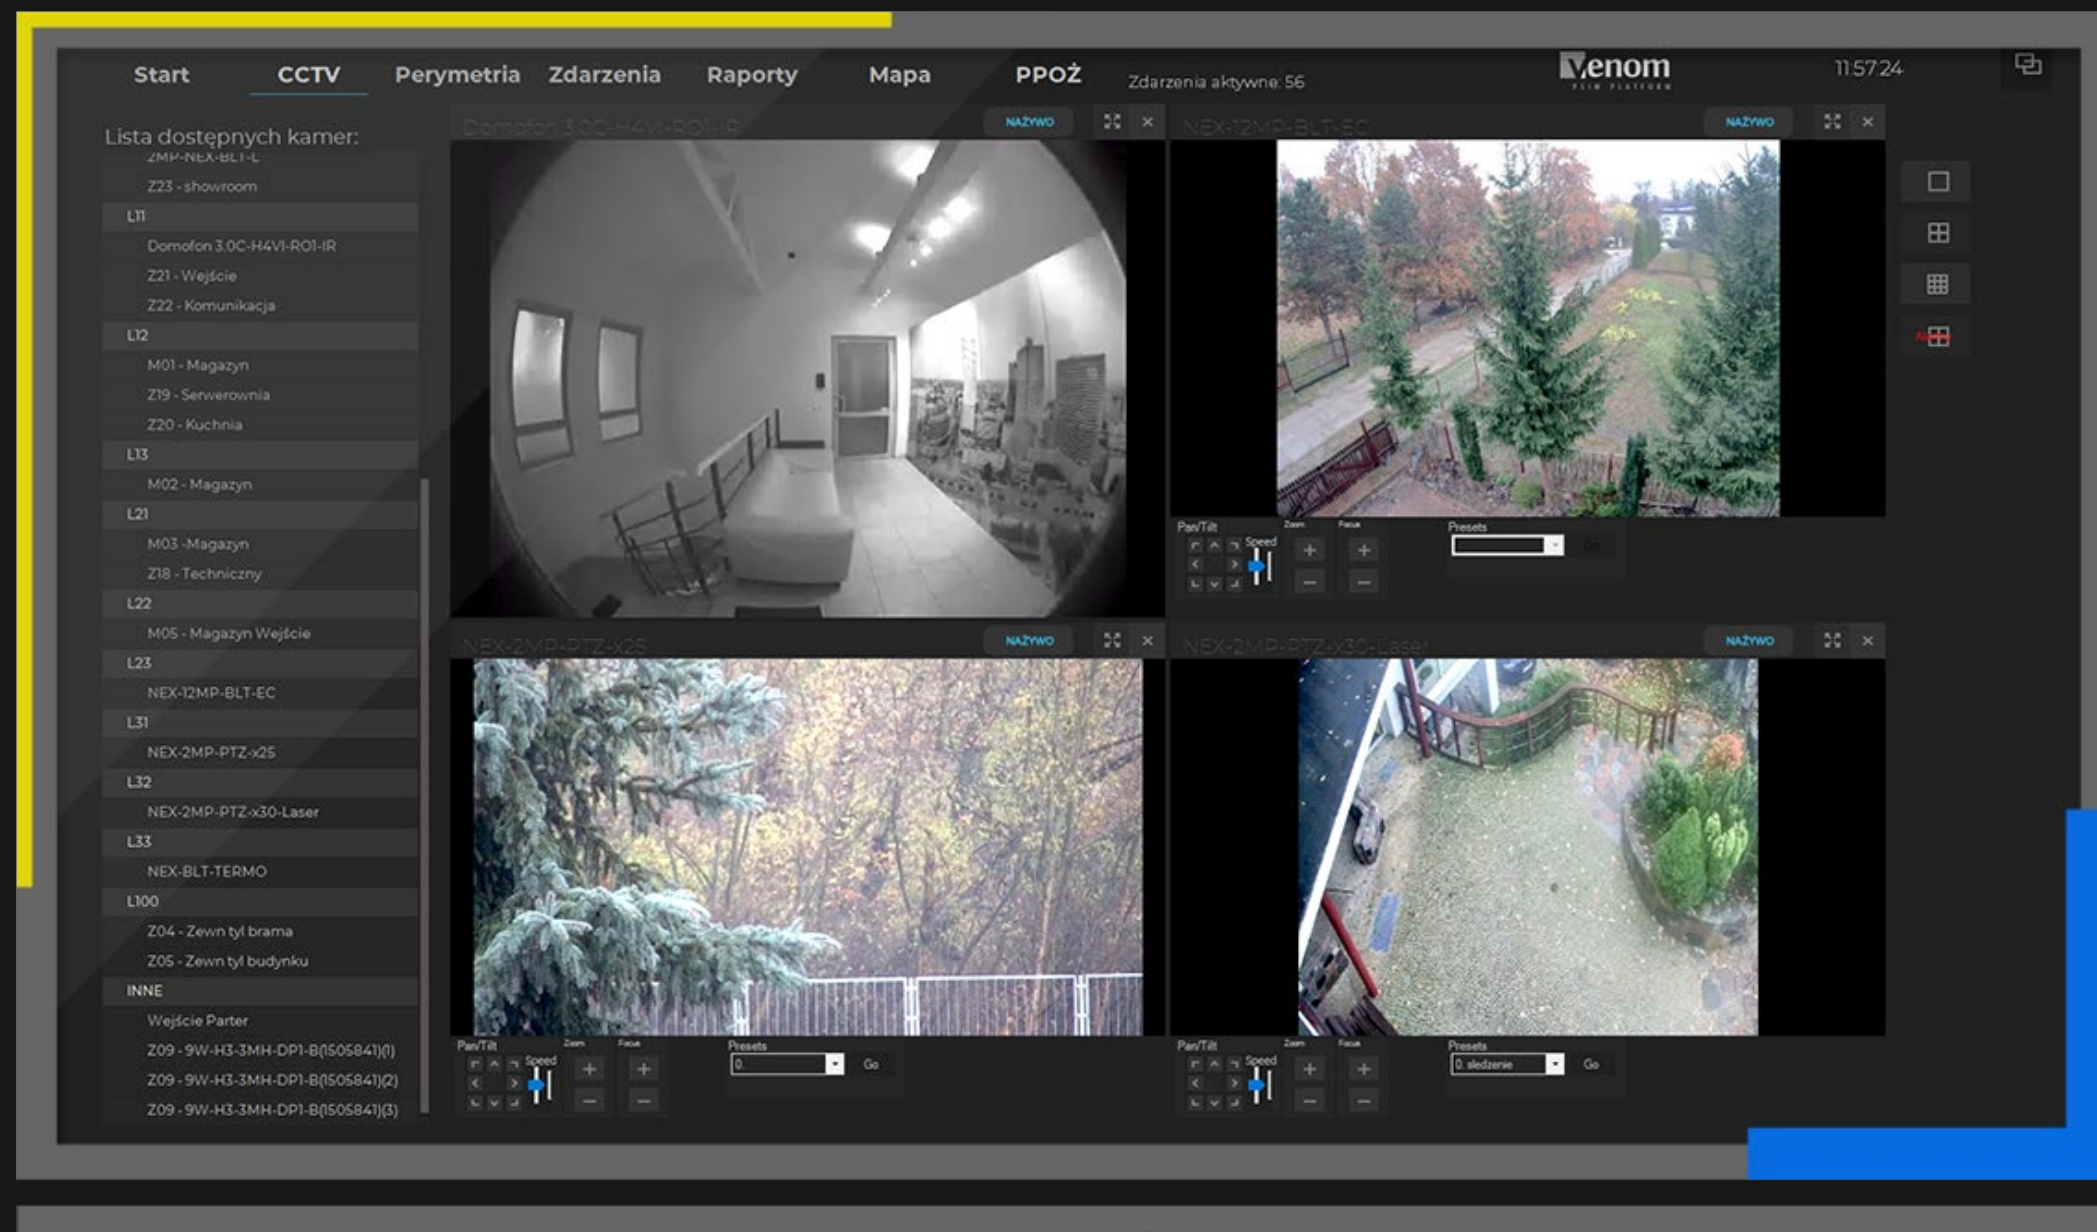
Start CCTV Perymetria Zdarzenia Raporty Mapa PPOŻ Zdarzenia aktywne: 56

Venom

11:57:24

Lista dostępnych kamer:

ZMP-NEX-BLT-L

Z23 - showroom

L11

Domofon 3.0C-H4VI-RO1-IR

Z21 - Wejście

Z22 - Komunikacja

L12

M01 - Magazyn

Z19 - Serwerownia

Z20 - Kuchnia

L13

M02 - Magazyn

L21

M03 -Magazyn

Z18 - Techniczny

L22

M05 - Magazyn Wejście

L23

NEX-12MP-BLT-EC

L31

NEX-2MP-PTZ-x25

L32

NEX-2MP-PTZ-x30-Laser

L33

NEX-BLT-TERMO

L100

Z04 - Zewn tył brama

Z05 - Zewn tył budynku

INNE

Wejście Parter

Z09 - 9W-H3-3MH-DP1-B(1505841)(1)

Z09 - 9W-H3-3MH-DP1-B(1505841)(2)

Z09 - 9W-H3-3MH-DP1-B(1505841)(3)

Domofon 3.0C-H4VI-RO1-IR NAŻYWO

NEX-12MP-BLT-EC NAŻYWO

Pan/Tilt Speed Zoom Focus Presets Go

NEX-2MP-PTZ-x25 NAŻYWO

NEX-2MP-PTZ-x30-Laser NAŻYWO

Pan/Tilt Speed Zoom Focus Presets 0. Go

Pan/Tilt Speed Zoom Focus Presets 0. śledzenie Go